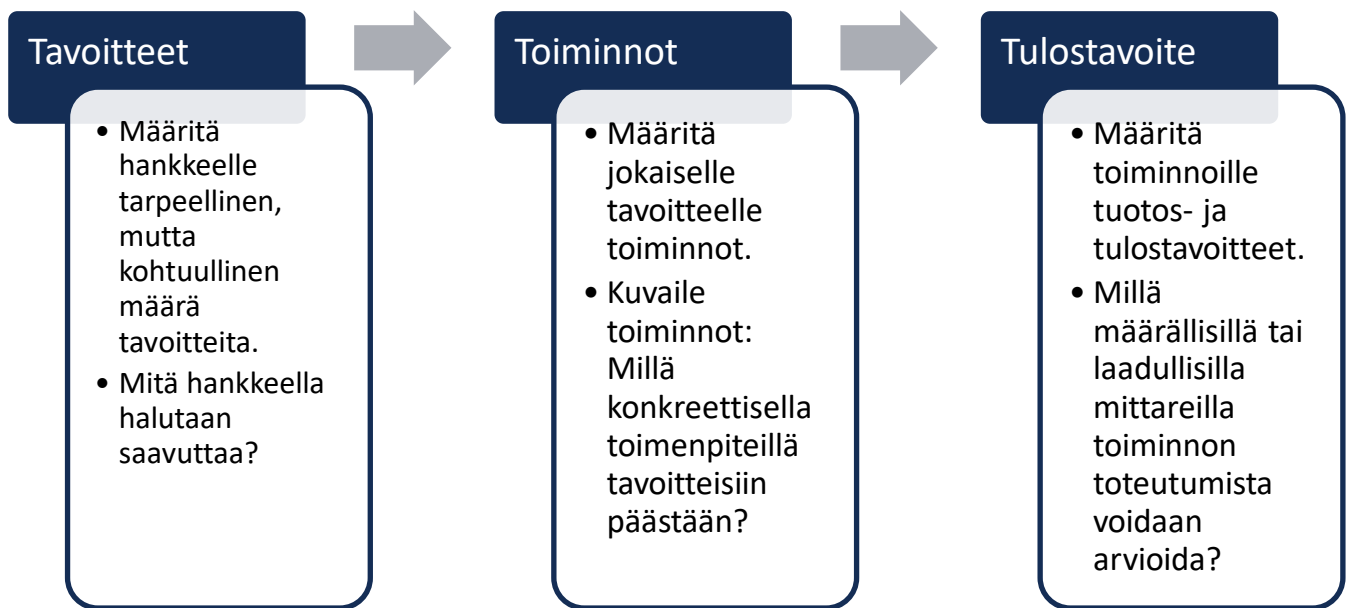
Tavoitteet

- Määritä hankkeelle tarpeellinen, mutta kohtuullinen määrä tavoitteita.
- Mitä hankkeella halutaan saavuttaa?

Toiminnot

- Määritä jokaiselle tavoitteelle toiminnot.
- Kuvaile toiminnot: Millä konkreettisella toimenpiteillä tavoitteisiin päästään?

Tulostavoite

- Määritä toiminnoille tuotos- ja tulostavoitteet.
- Millä määrällisillä tai laadullisilla mittareilla toiminnon toteutumista voidaan arvioida?